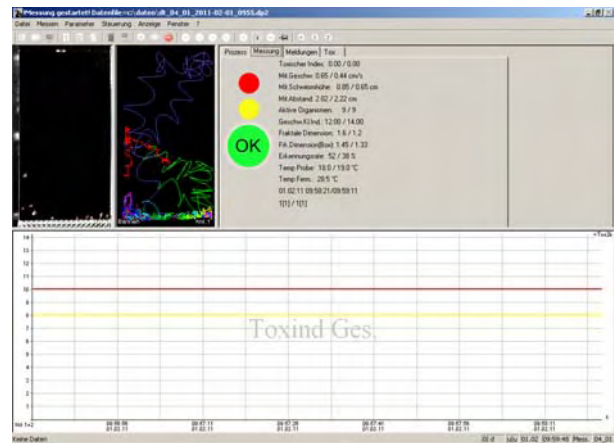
Messung gestartet! Datenfile=c:\daten\dt_04_01_2011-02-01_0955.dp2

Datei Messen Parameter Steuerung Anzeige Fenster ?

Prozess Messung Meldungen Tox

Toxischer Index: 0.00 / 0.00
Mit.Geschw: 0.65 / 0.44 cm/s
Mit.Schwimmhöhe: 0.85 / 0.65 cm
Mit.Abstand: 2.02 / 2.22 cm
Aktive Organismen: 9 / 9
Geschw.Kl.Ind.: 12.00 / 14.00
Fraktale Dimension: 1.6 / 1.2
FA Dimension(box): 1.45 / 1.33
Erkennungsrate: 52 / 38 %
Temp.Probe: 19.0 / 19.0 °C
Temp.Ferm.: 29.5 °C
01.02.11 09:59:21/09:59:11
1[1] / 1[1]

OK

Toxind Ges.

Keine Daten